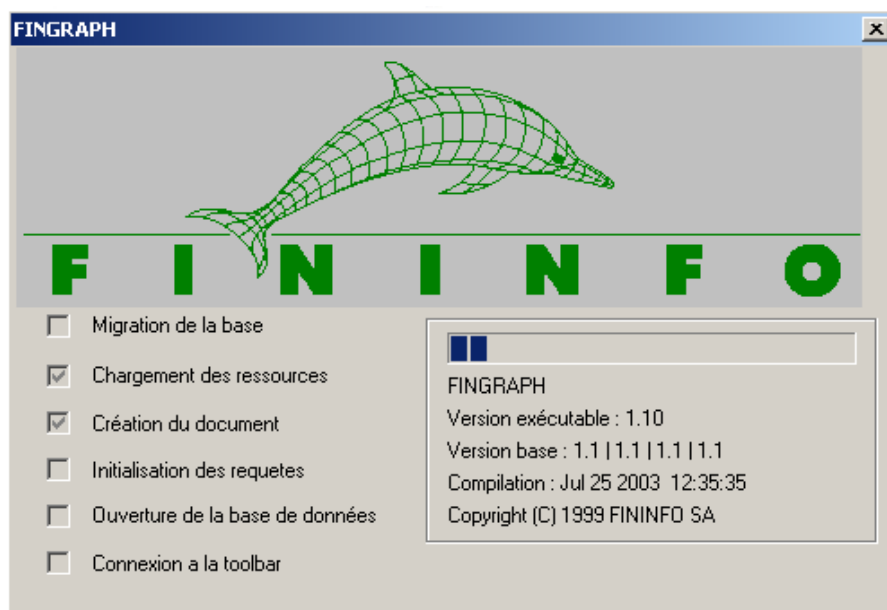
FINGRAPH

X

FININFO

Migration de la base

Chargement des ressources

Création du document

Initialisation des requetes

Ouverture de la base de données

Connexion a la toolbar

FINGRAPH
Version exécutable : 1.10
Version base : 1.1 | 1.1 | 1.1 | 1.1
Compilation : Jul 25 2003 12:35:35
Copyright (C) 1999 FININFO SA